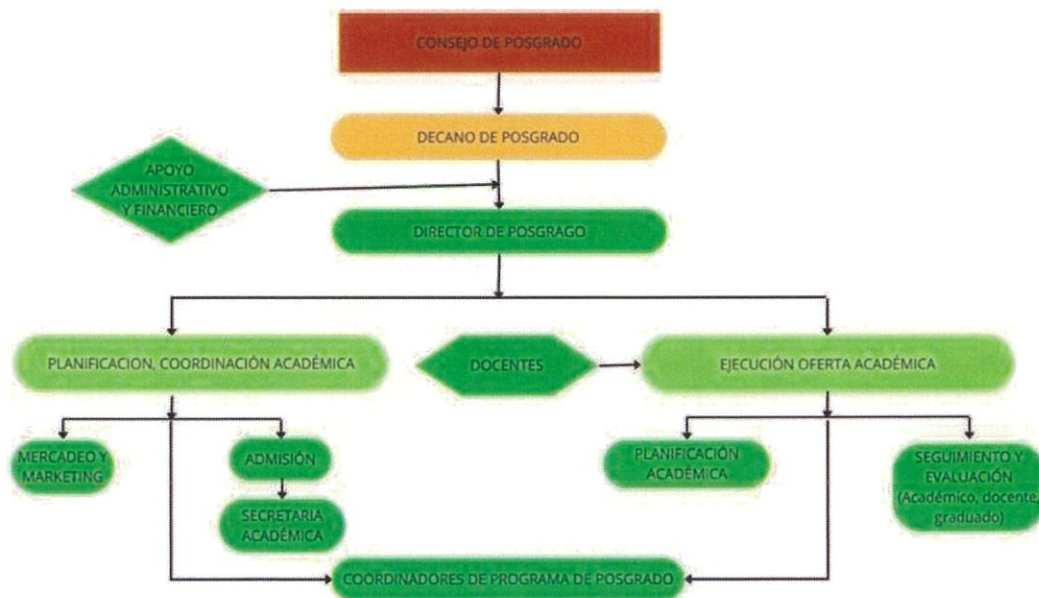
CONSEJO DE POSGRADO

DECANO DE POSGRADO

APOYO ADMINISTRATIVO Y FINANCIERO

DIRECTOR DE POSGRAGO

PLANIFICACION, COORDINACIÓN ACADÉMICA

DOCENTES

EJECUCIÓN OFERTA ACADÉMICA

MERCADEO Y MARKETING

ADMISIÓN

SECRETARIA ACADÉMICA

PLANIFICACIÓN ACADÉMICA

SEGUIMIENTO Y EVALUACIÓN (Académico, docente graduado)

COORDINADORES DE PROGRAMA DE POSGRADO